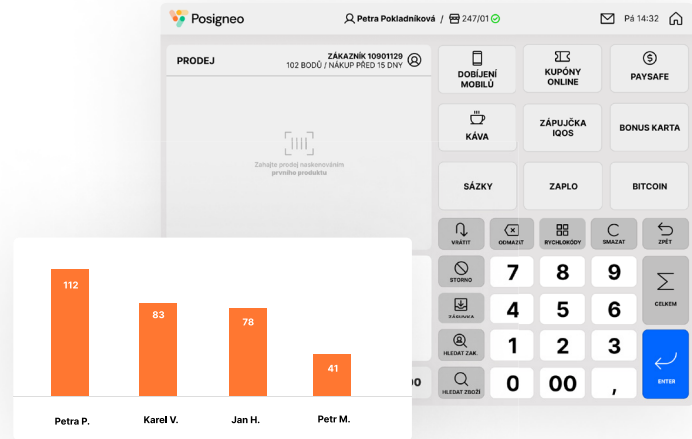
Posigneo

Petra Pokladníková / 247/01

Pá 14:32

PRODEJ

ZÁKAZNÍK 10901129
102 BODŮ / NÁKUP PŘED 15 DNY

Zahajte prodej naskenováním prvního produktu

DOBÍJENÍ MOBILŮ

KUPÓNY ONLINE

PAYSAFE

KÁVA

ZÁPŮJČKA IQOS

BONUS KARTA

SÁZKY

ZAPLO

BITCOIN

VRÁTIT

ODMAZAT

RYCHLOKÓDY

SMAZAT

ZPĚT

STORNO

7

8

9

CELKEM

ZÁRUKA

4

5

6

HLEDAT ZAK.

1

2

3

HLEDAT ZBOŽÍ

0

00

,

ENTER

00

112

83

78

41

Petra P.

Karel V.

Jan H.

Petr M.